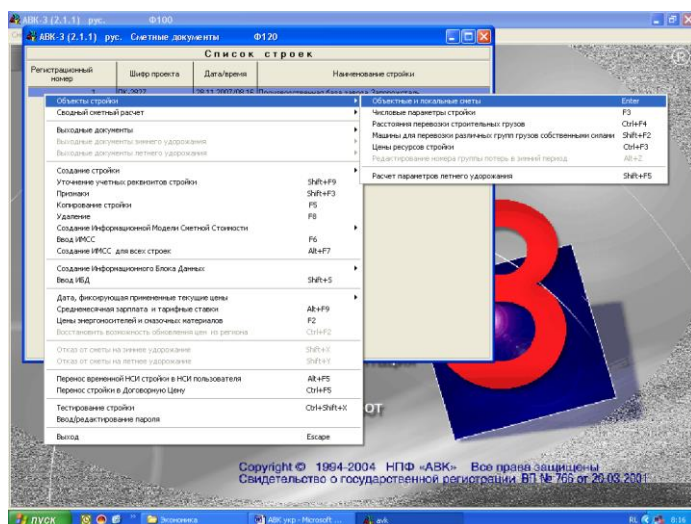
АВК-3 (2.1.1) рус. Ф100

АВК-3 (2.1.1) рус. Сметные документы Ф120

Список строек

| Регистрационный номер | Шифр проекта | Дата/время | Наименование стройки |
|---|---|---|---|
| 1 | ПК-0977 | 28.11.2007/08:16 | Производственная база завода Запорожсталь |

Объекты стройки
Сводный сметный расчет

Выходные документы
Выходные документы зимнего удорожания
Выходные документы летнего удорожания

Создание стройки
Уточнение учетных реквизитов стройки Shift+F9
Признаки Shift+F3
Копирование стройки F5
Удаление F8
Создание Информационной Модели Сметной Стоимости
Ввод ИМСС F6
Создание ИМСС для всех строек Alt+F7

Создание Информационного Блока Данных
Ввод ИБД Shift+5

Дата, фиксирующая примененные текущие цены
Среднемесячная зарплата и тарифные ставки Alt+F9
Цены энергоносителей и смазочных материалов F2
Восстановить возможность обновления цен по региону Ctrl+F2

Отказ от сметы на зимнее удорожание Shift+Y
Отказ от сметы на летнее удорожание Shift+Y

Перенос временной НСИ стройки в НСИ пользователя Alt+F5
Перенос стройки в Договорную Цену Ctrl+F5

Тестирование стройки Ctrl+Shift+X
Ввод/редактирование пароля

Выход Escape

Объектные и локальные сметы Enter
Числовые параметры стройки F3
Расстояния перевозки строительных грузов Ctrl+F4
Машины для перевозки различных групп грузов собственными силами Shift+F2
Цены ресурсов стройки Ctrl+F3
Редактирование номера группы потерь в зимний период Alt+Z

Расчет параметров летнего удорожания Shift+F5

3

от

Copyright © 1994-2004 НПФ «АВК» Все права защищены
Свидетельство о государственной регистрации ВП № 766 от 20.03.2001

пуск Экономика АВК укр - Microsoft ... avk RU 8:16